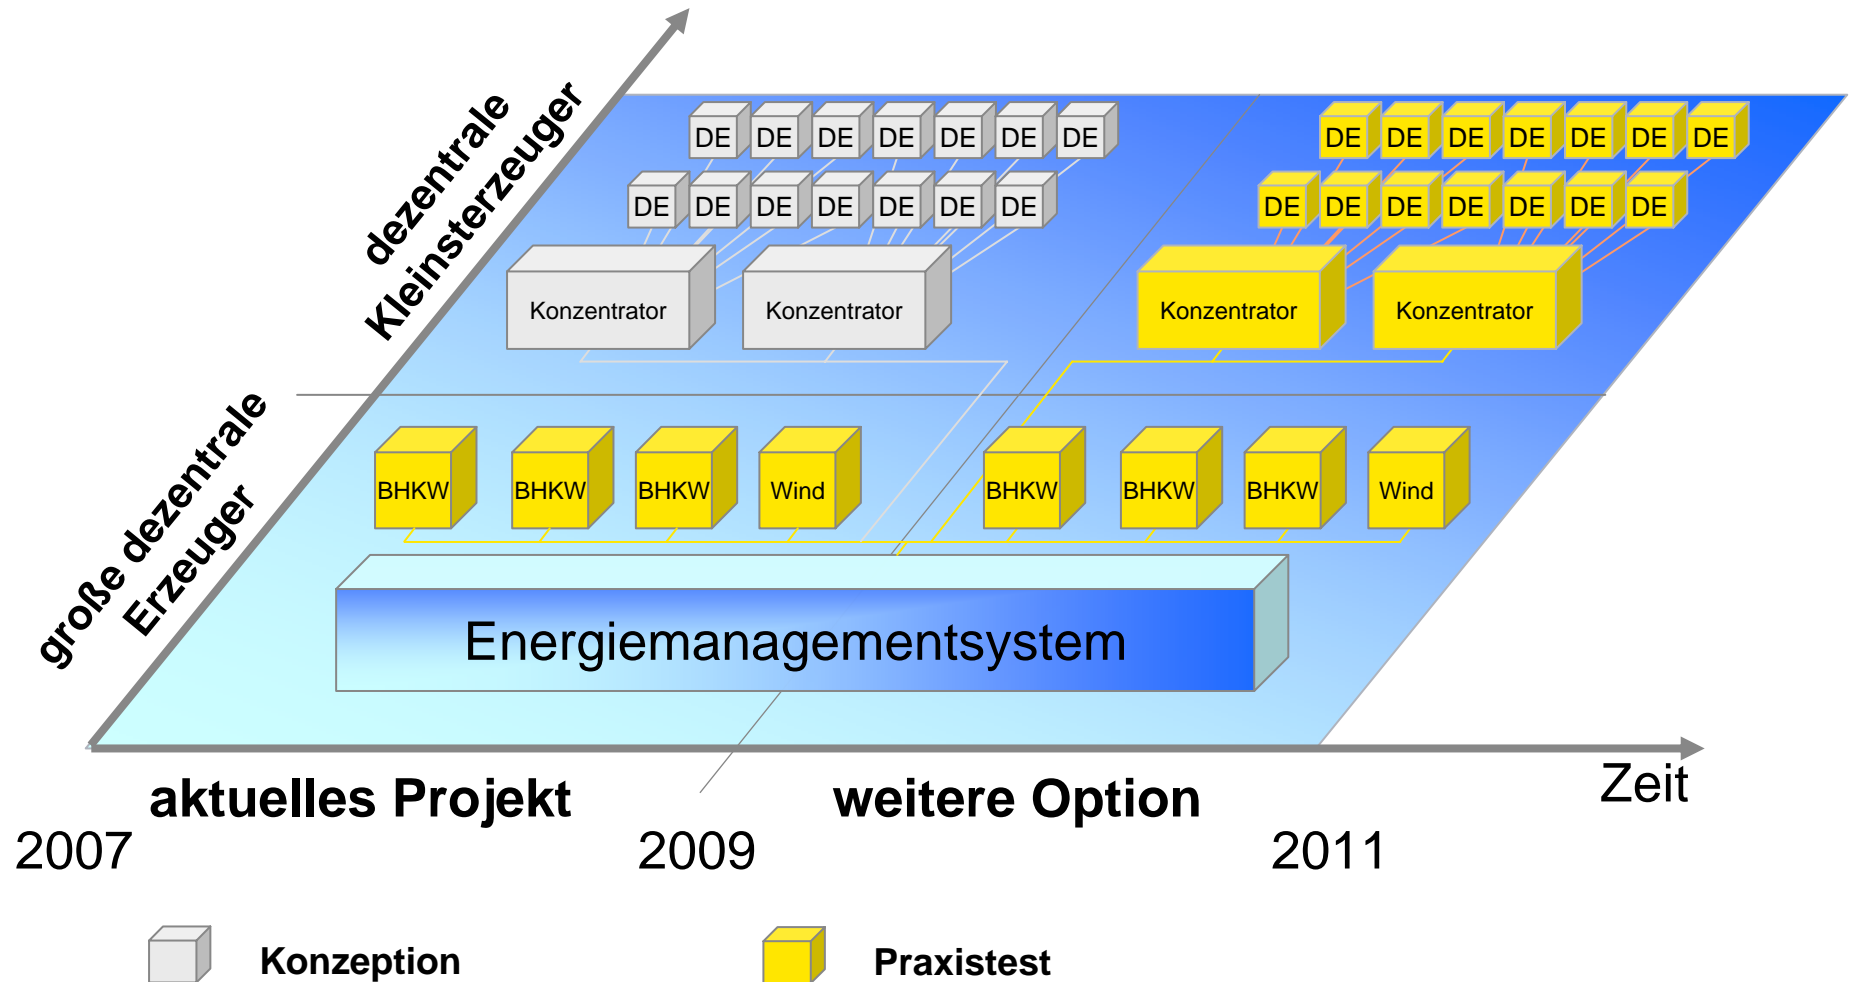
dezentrale Kleinsterzeuger

große dezentrale Erzeuger

DE DE DE DE DE DE DE
DE DE DE DE DE DE DE

Konzentrator
Konzentrator

DE DE DE DE DE DE DE
DE DE DE DE DE DE DE

Konzentrator
Konzentrator

BHKW
BHKW
BHKW
Wind

BHKW
BHKW
BHKW
Wind

Energiemanagementsystem

Zeit

aktuelles Projekt
weitere Option

2007
2009
2011

Konzeption
Praxistest